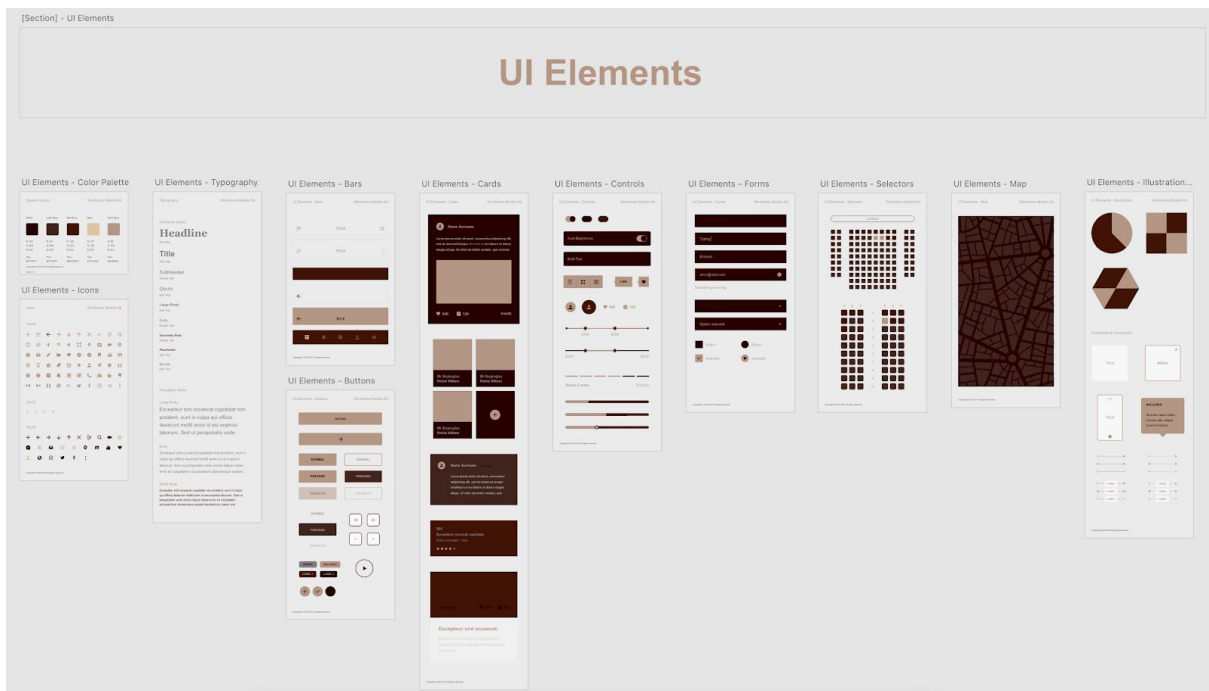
[Section] - UI Elements

UI Elements

UI Elements - Color Palette

UI Elements - Typography

UI Elements - Bars

UI Elements - Cards

UI Elements - Controls

UI Elements - Forms

UI Elements - Selectors

UI Elements - Map

UI Elements - Illustration...

UI Elements - Icons

UI Elements - Buttons

Headline

Title

Subheader

Excepteur sint occaecat cupidatat non proident, sunt in culpa qui officia deserunt mollit anim id est explion laborum. Sed ut perspiciatis unde

Excepteur sint occaecat

TITLE

ACTIVE

NORMAL

PRESSED

DISABLED